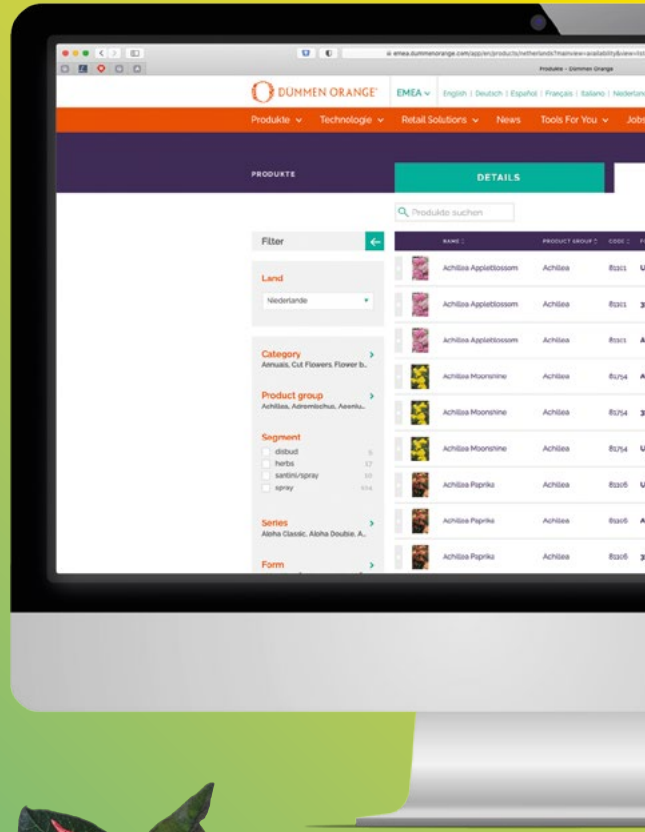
emea.dummenorange.com/app/en/products/netherlands?mainview=availability&view=list

Produkte - Dümmen Orange

DÜMMEN ORANGE

EMEA

English | Deutsch | Español | Français | Italiano | Nederlands

Produkte Technologie Retail Solutions News Tools For You Jobs

PRODUKTE

DETAILS

Produkte suchen

Filter

Land

Niederlande

Category
Annuals, Cut Flowers, Flower b...

Product group
Achillea, Adromischus, Aeoniu...

Segment
disbud
herbs
santini/spray
spray

Series
Aloha Classic, Aloha Doubie, A...

Form

| NAME | PRODUCT GROUP | CODE | |
|---|---|---|---|
| Achillea Appleblossom | Achillea | 81101 | U |
| Achillea Appleblossom | Achillea | 81101 | 3 |
| Achillea Appleblossom | Achillea | 81101 | A |
| Achillea Moonshine | Achillea | 81754 | A |
| Achillea Moonshine | Achillea | 81754 | 3 |
| Achillea Moonshine | Achillea | 81754 | U |
| Achillea Paprika | Achillea | 81106 | U |
| Achillea Paprika | Achillea | 81106 | A |
| Achillea Paprika | Achillea | 81106 | 3 |